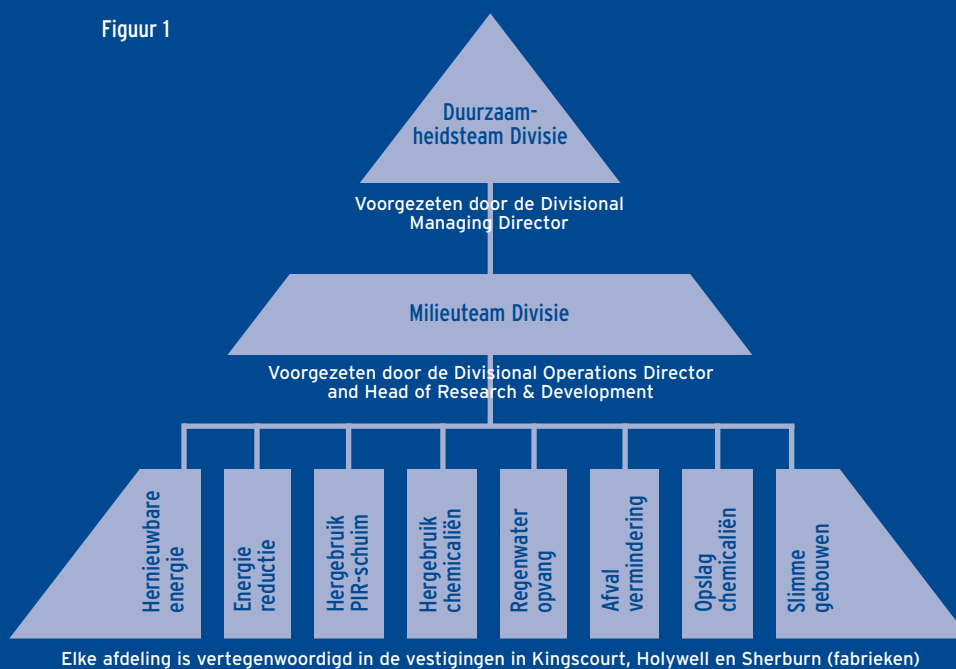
Figuur 1

Duurzaamheidsteam Divisie

Voorgezeten door de Divisional Managing Director

Milieuteam Divisie

Voorgezeten door de Divisional Operations Director and Head of Research & Development

Hernieuwbare energie

Energie reductie

Hergebruik PIR-schuim

Hergebruik chemicaliën

Regenwater opvang

Afval vermindering

Opslag chemicaliën

Slimme gebouwen

Elke afdeling is vertegenwoordigd in de vestigingen in Kingscourt, Holywell en Sherburn (fabrieken)